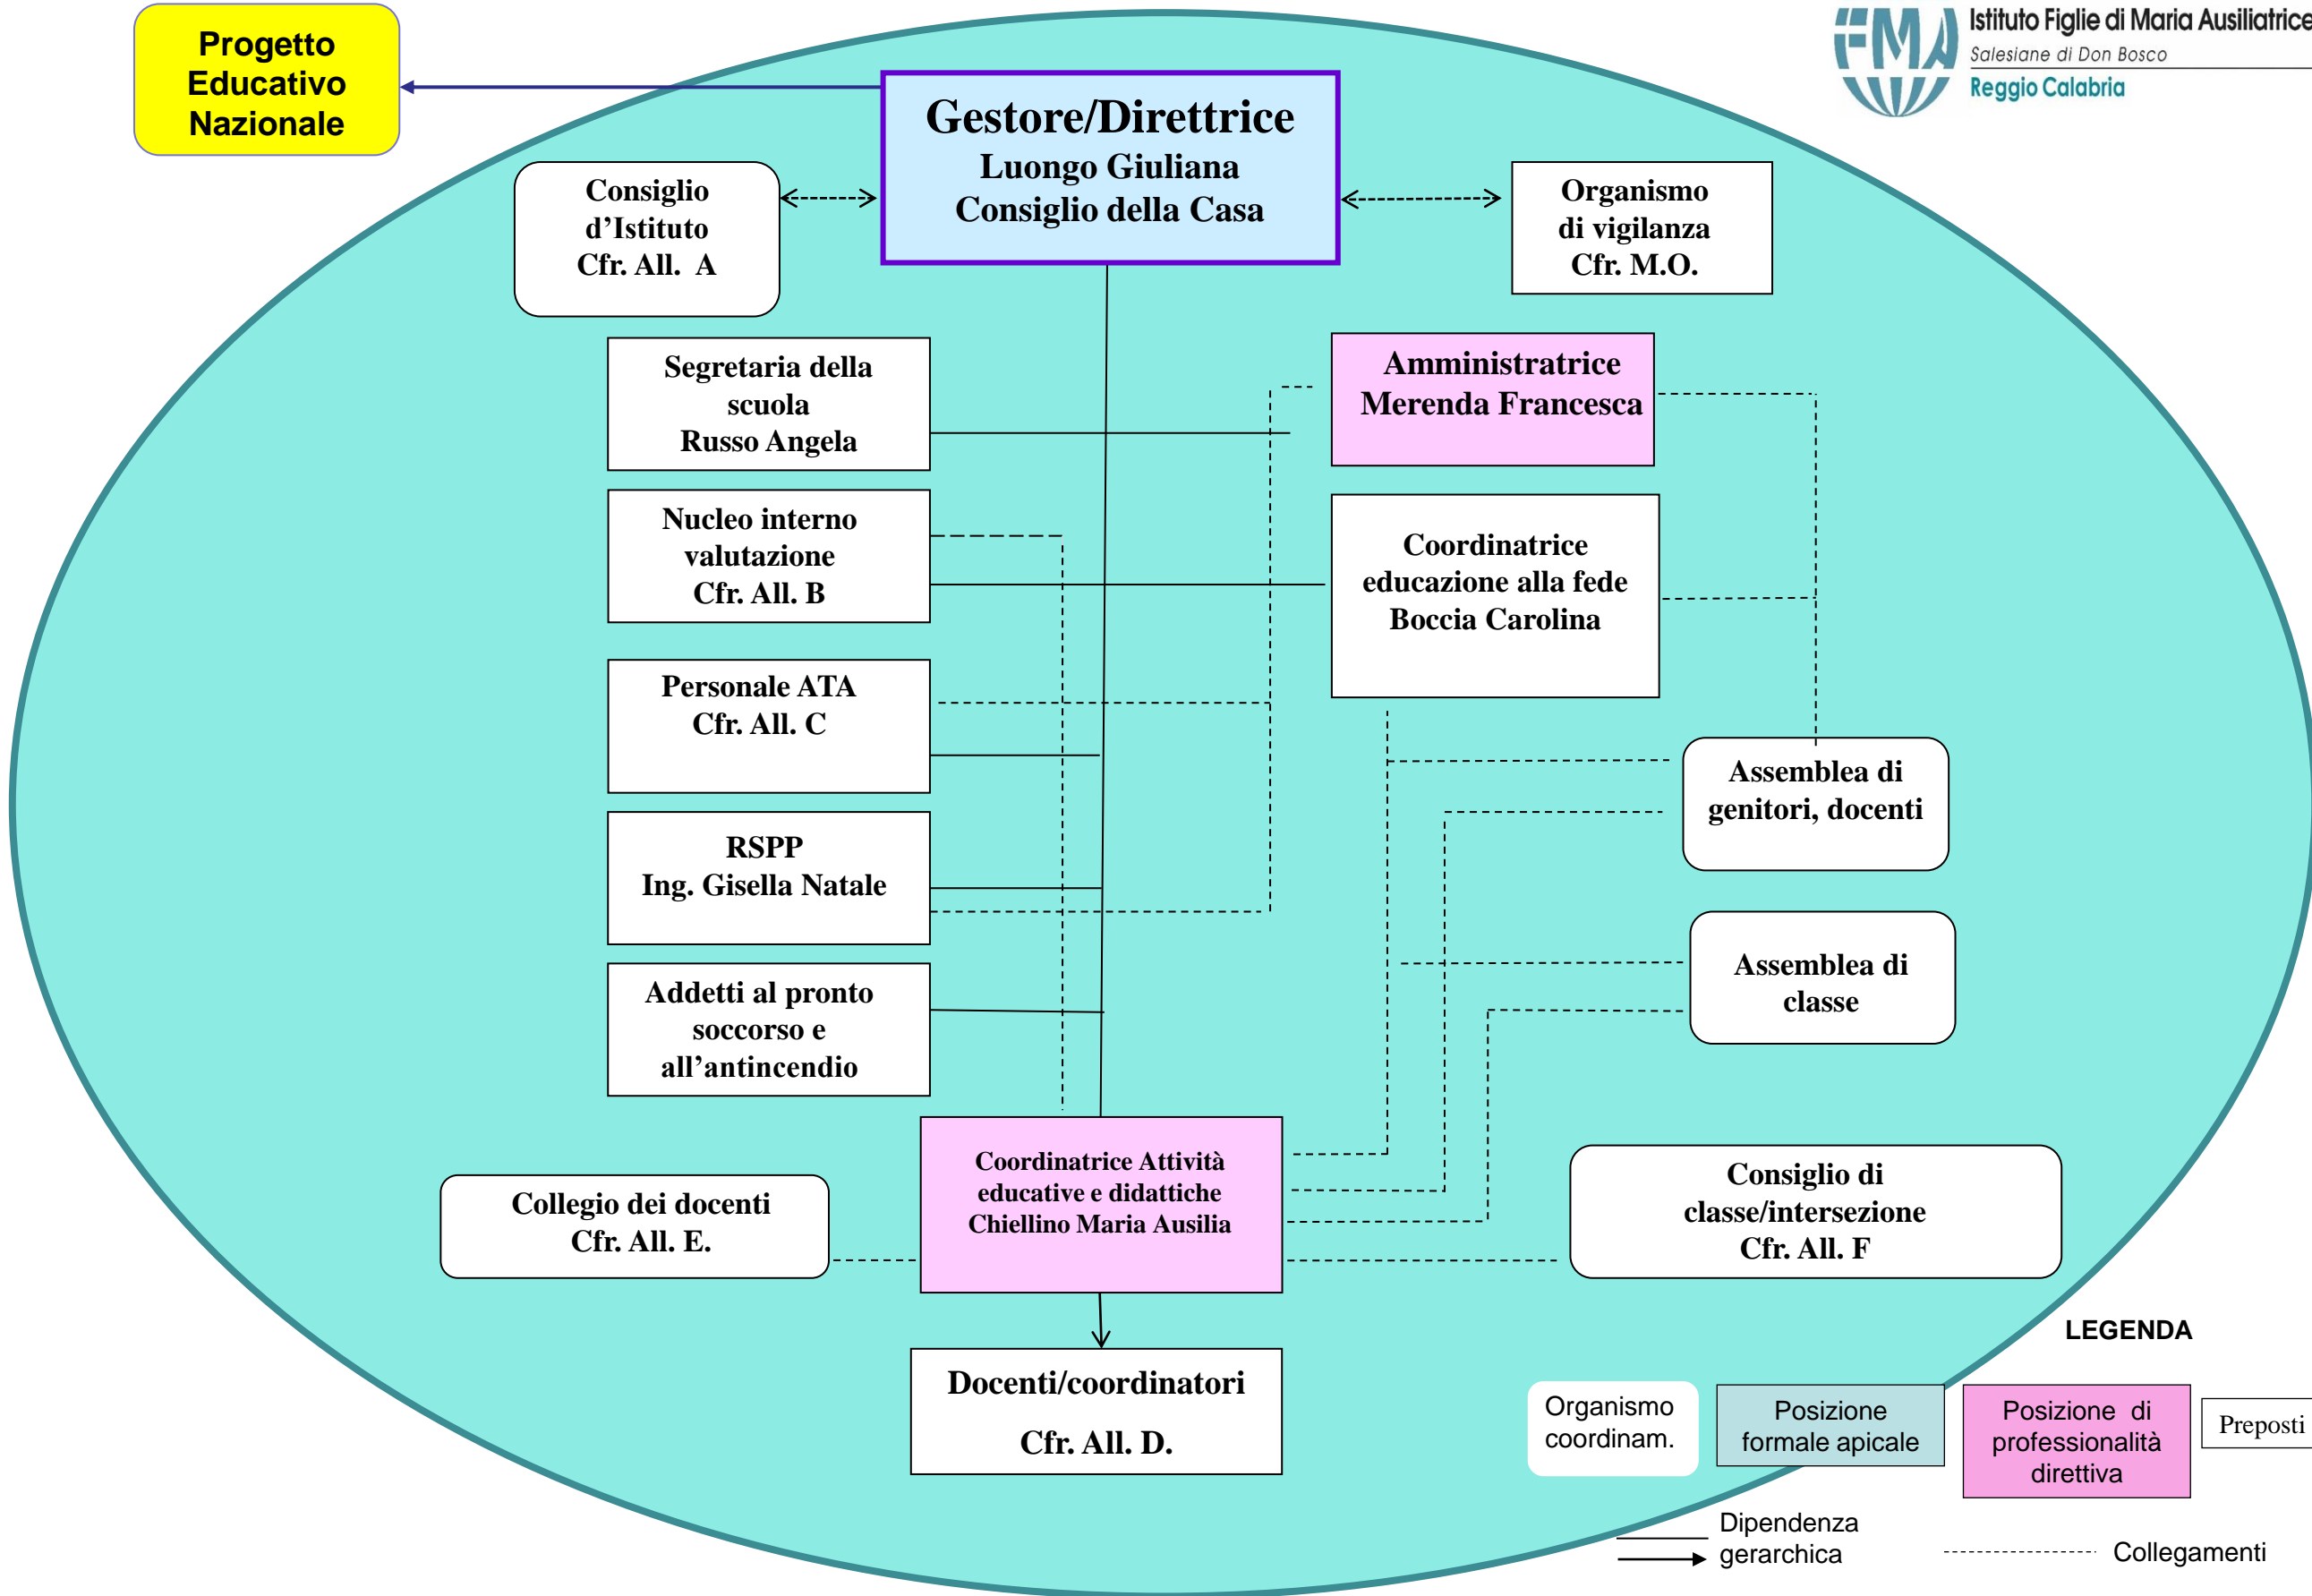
Progetto Educativo Nazionale

Istituto Figlie di Maria Ausiliatrice
Salesiane di Don Bosco
Reggio Calabria

Gestore/Direttrice
Luongo Giuliana
Consiglio della Casa

Consiglio d'Istituto
Cfr. All. A

Organismo di vigilanza
Cfr. M.O.

Segretaria della scuola
Russo Angela

Amministratrice
Merenda Francesca

Nucleo interno valutazione
Cfr. All. B

Coordinatrice educazione alla fede
Boccia Carolina

Personale ATA
Cfr. All. C

Assemblea di genitori, docenti

RSPP
Ing. Gisella Natale

Assemblea di classe

Addetti al pronto soccorso e all'antincendio

Coordinatrice Attività educative e didattiche
Chiellino Maria Ausilia

Collegio dei docenti
Cfr. All. E.

Consiglio di classe/intersezione
Cfr. All. F

Docenti/coordinatori
Cfr. All. D.

LEGENDA

Organismo coordinam.

Posizione formale apicale

Posizione di professionalità direttiva

Preposti

Dipendenza gerarchica

Collegamenti